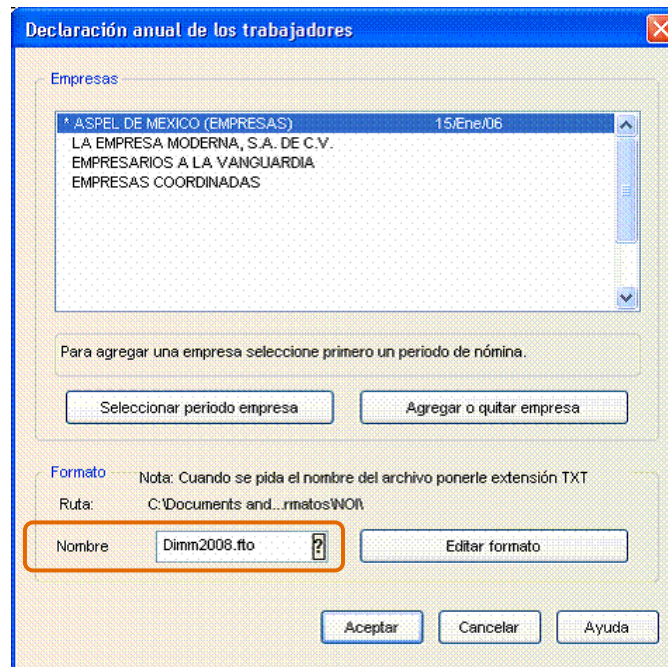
Declaración anual de los trabajadores

Empresas

* ASPEL DE MEXICO (EMPRESAS) 15/Ene/06
LA EMPRESA MODERNA, S.A. DE C.V.
EMPRESARIOS A LA VANGUARDIA
EMPRESAS COORDINADAS

Para agregar una empresa seleccione primero un periodo de nómina.

Seleccionar periodo empresa

Agregar o quitar empresa

Formato

Nota: Cuando se pida el nombre del archivo ponerle extensión TXT

Ruta: C:\Documents and...rmatos\NOI\

Nombre Dimm2008.fto ?

Editar formato

Aceptar

Cancelar

Ayuda